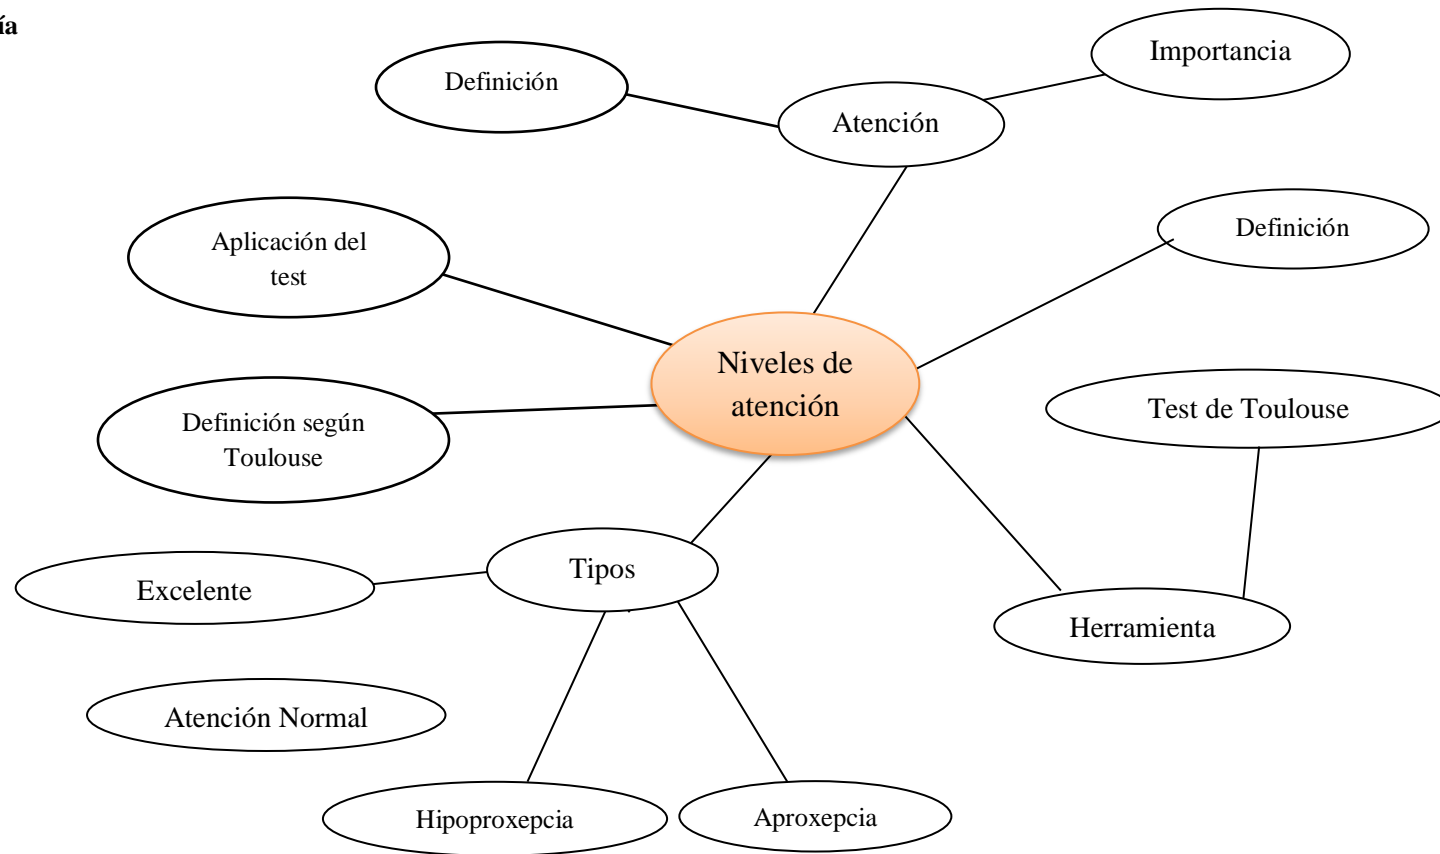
ía

Definición

Atención

Importancia

Aplicación del test

Definición

Niveles de atención

Test de Toulouse

Definición según Toulouse

Tipos

Excelente

Herramienta

Atención Normal

Hipoproxepcia

Aproxepcia